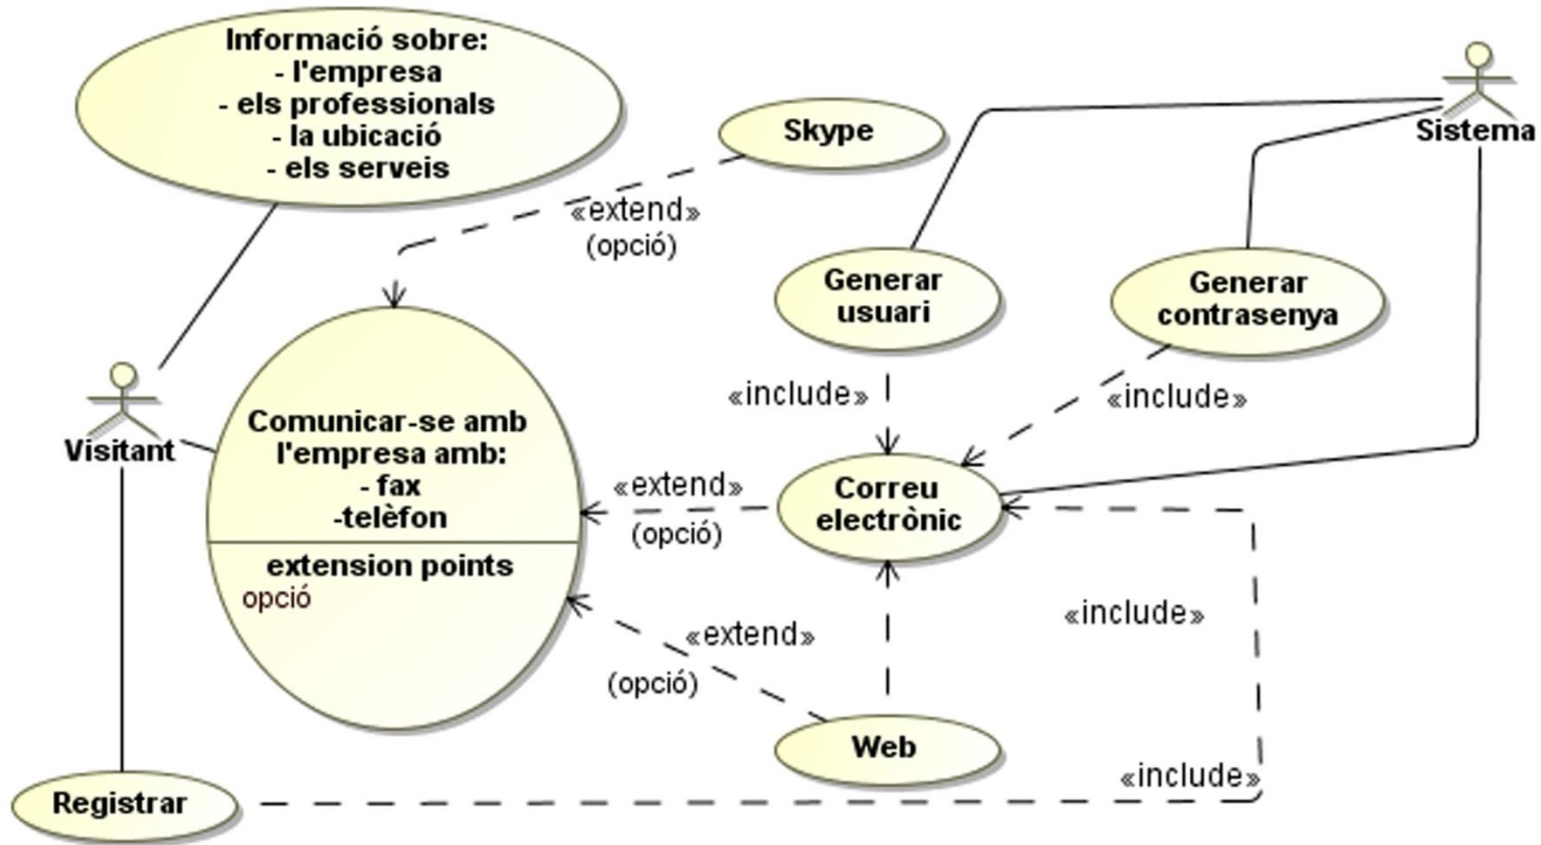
Informació sobre:
- l'empresa
- els professionals
- la ubicació
- els serveis

Skype

Sistema

«extend»
(opció)

Generar usuari

Generar contrasenya

Visitant

Comunicar-se amb l'empresa amb:
- fax
-telèfon

extension points
opció

«include»

«include»

«extend»
(opció)

Correu electrònic

«include»

«extend»
(opció)

Web

Registrar

«include»